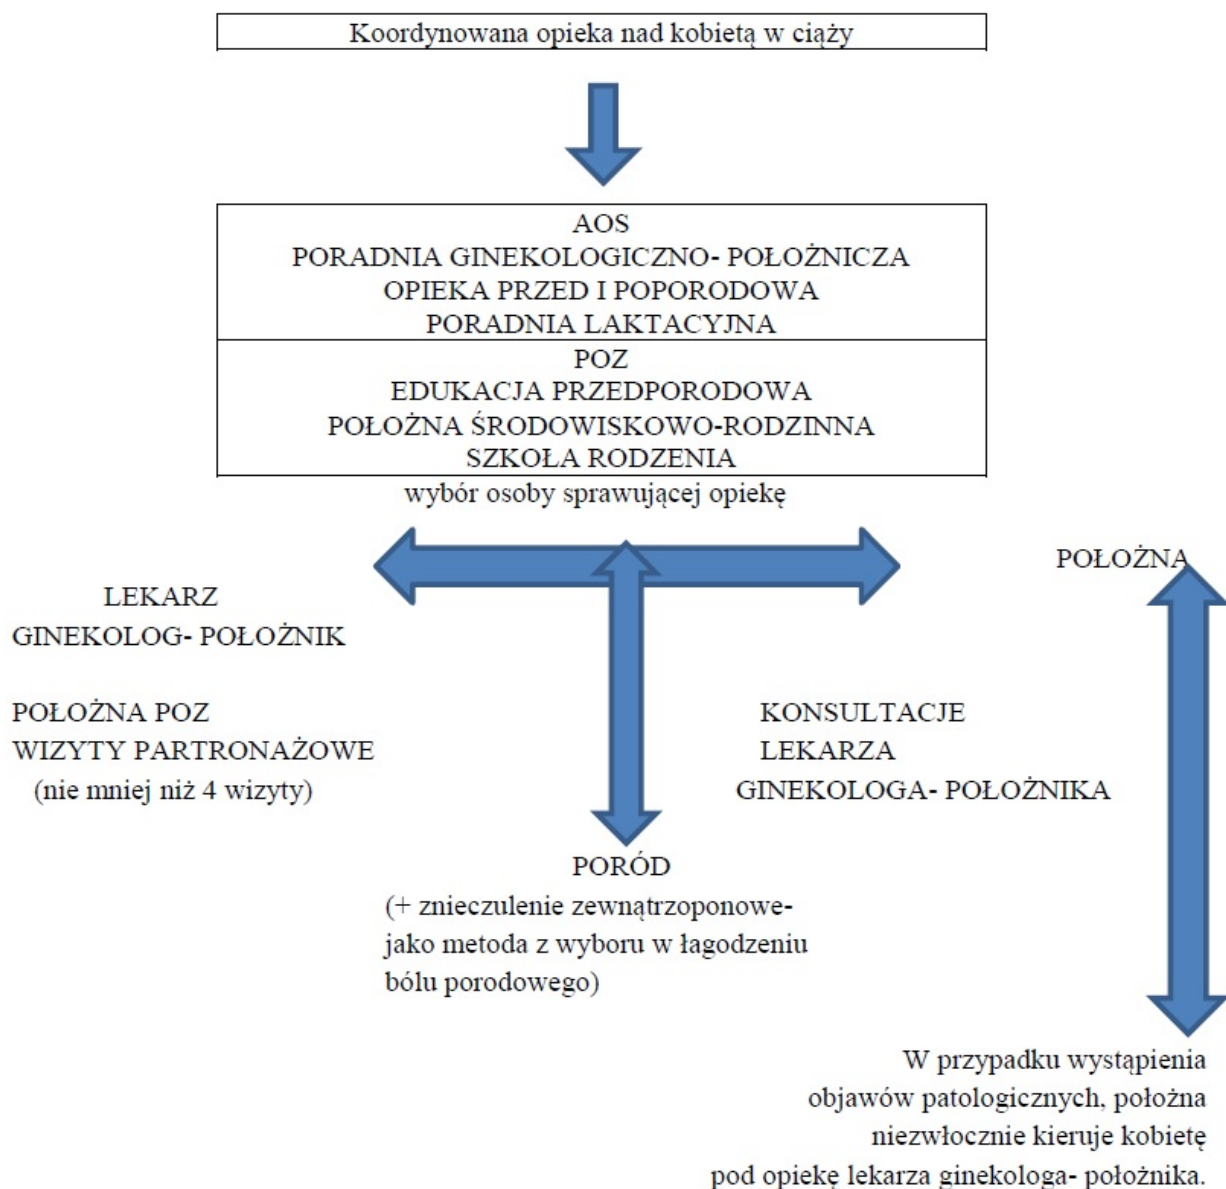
Koordynowana opieka nad kobietą w ciąży

AOS
PORADNIA GINEKOLOGICZNO- POŁOŻNICZA
OPIEKA PRZED I POPORODOWA
PORADNIA LAKTACYJNA

POZ
EDUKACJA PRZEDPORODOWA
POŁOŻNA ŚRODOWISKOWO-RODZINNA
SZKOŁA RODZENIA

wybór osoby sprawującej opiekę

POŁOŻNA

LEKARZ
GINEKOLOG- POŁOŻNIK

POŁOŻNA POZ
WIZYTY PARTRONAŻOWE
(nie mniej niż 4 wizyty)

KONSULTACJE
LEKARZA
GINEKOLOGA- POŁOŻNIKA

PORÓD
(+ znieczulenie zewnątrzoponowe- jako metoda z wyboru w łagodzeniu bólu porodowego)

W przypadku wystąpienia objawów patologicznych, położna niezwłocznie kieruje kobietę pod opiekę lekarza ginekologa- położnika.